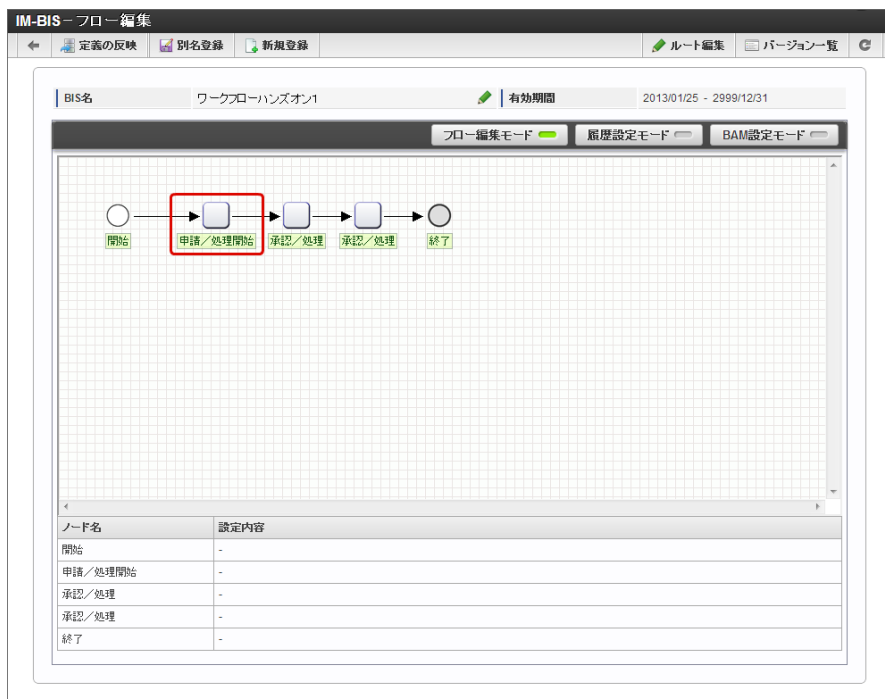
IM-BIS－フロー編集

定義の反映 別名登録 新規登録 ルート編集 バージョン一覧

BIS名 ワークフローハンズオン1 有効期間 2013/01/25 - 2999/12/31

フロー編集モード 履歴設定モード BAM設定モード

開始 申請／処理開始 承認／処理 承認／処理 終了

| ノード名 | 設定内容 |
|---|---|
| 開始 | - |
| 申請／処理開始 | - |
| 承認／処理 | - |
| 承認／処理 | - |
| 終了 | - |